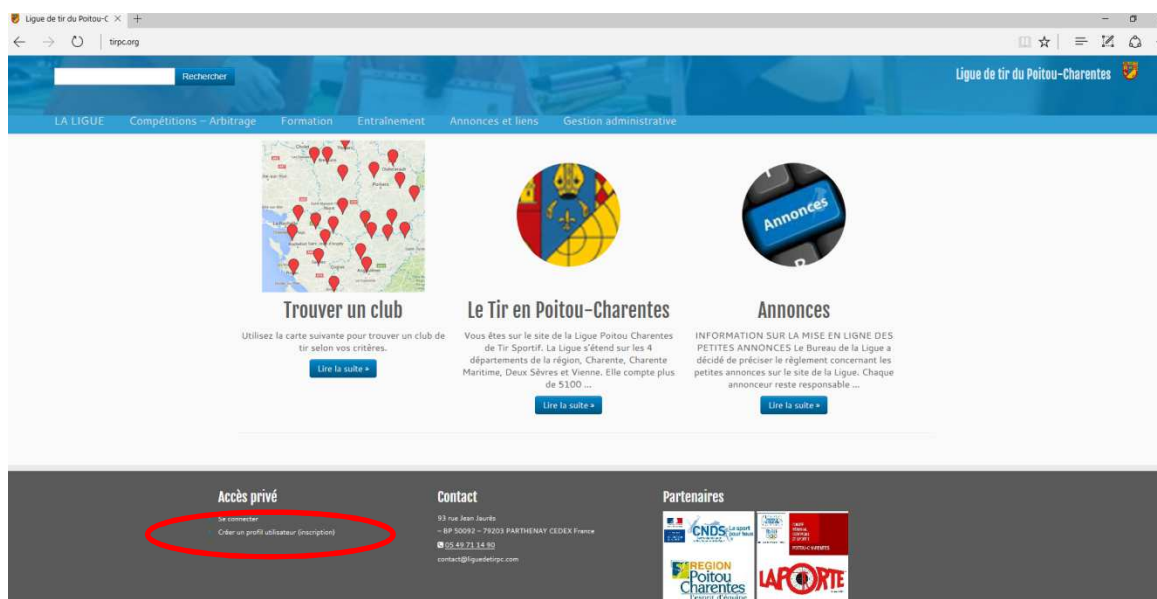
Ligue de tir du Poitou-C ×

tirpc.org

Rechercher

Ligue de tir du Poitou-Charentes

LA LIGUE Compétitions – Arbitrage Formation Entraînement Annonces et liens Gestion administrative

Annonces

Trouver un club

Utilisez la carte suivante pour trouver un club de tir selon vos critères.

Lire la suite »

Le Tir en Poitou-Charentes

Vous êtes sur le site de la Ligue Poitou Charentes de Tir Sportif. La Ligue s'étend sur les 4 départements de la région, Charente, Charente Maritime, Deux Sèvres et Vienne. Elle compte plus de 5100 ...

Lire la suite »

Annonces

INFORMATION SUR LA MISE EN LIGNE DES PETITES ANNONCES Le Bureau de la Ligue a décidé de préciser le règlement concernant les petites annonces sur le site de la Ligue. Chaque annonceur reste responsable ...

Lire la suite »

Accès privé

Se connecter

Créer un profil utilisateur (inscription)

Contact

93 rue Jean Jaurès
– BP 50092 – 79203 PARTHENAY CEDEX France
05 49 71 14 90
contact@liguedetirpc.com

Partenaires

CNDS Le sport pour tous

REGION Poitou Charentes

LAPORTE